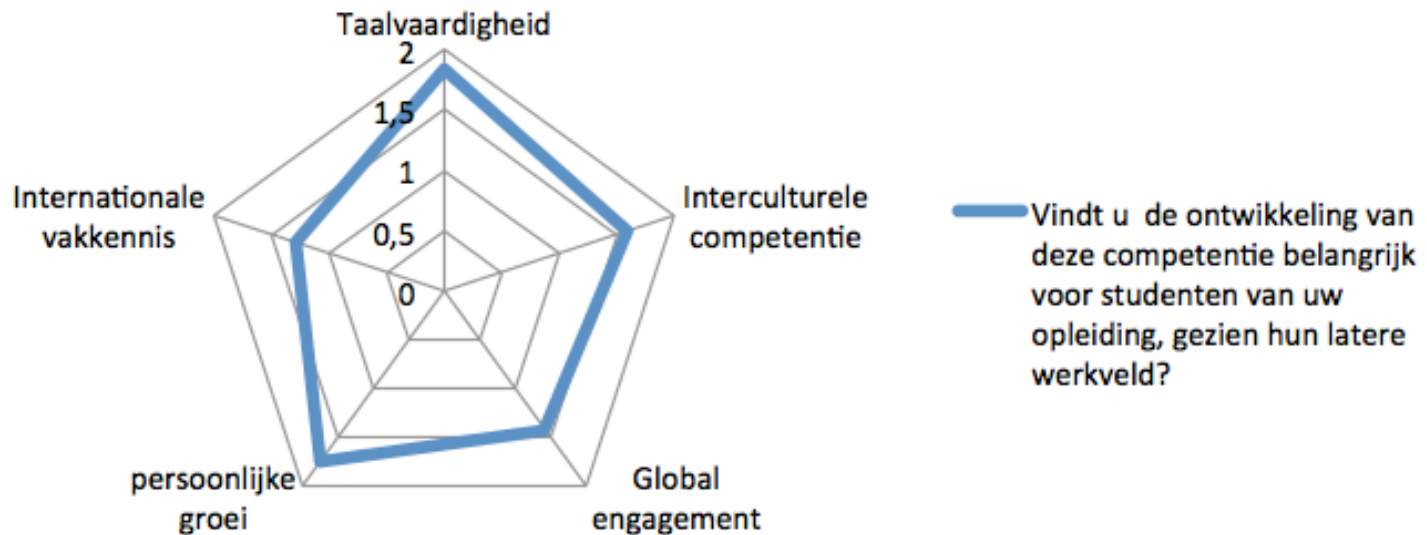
Taalvaardigheid

2

1,5

1

0,5

0

Interculturele competentie

Global engagement

persoonlijke groei

Internationale vakkennis

Vindt u de ontwikkeling van deze competentie belangrijk voor studenten van uw opleiding, gezien hun latere werkveld?